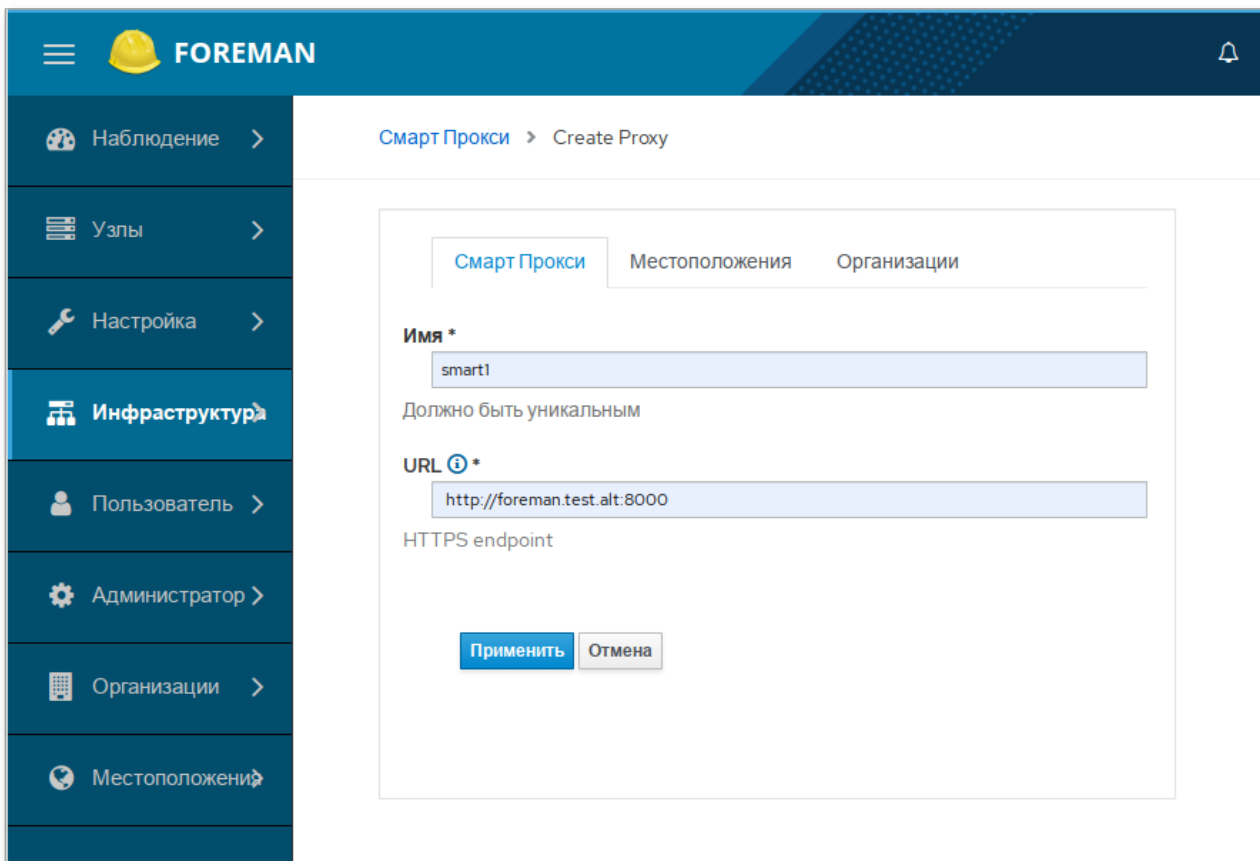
FOREMAN

Наблюдение
Узлы
Настройка
Инфраструктура
Пользователь
Администратор
Организации
Местоположения

Смарт Прокси > Create Proxy

Смарт Прокси | Местоположения | Организации

Имя *
smart1
Должно быть уникальным

URL *
http://foreman.test.alt:8000
HTTPS endpoint

Применить | Отмена